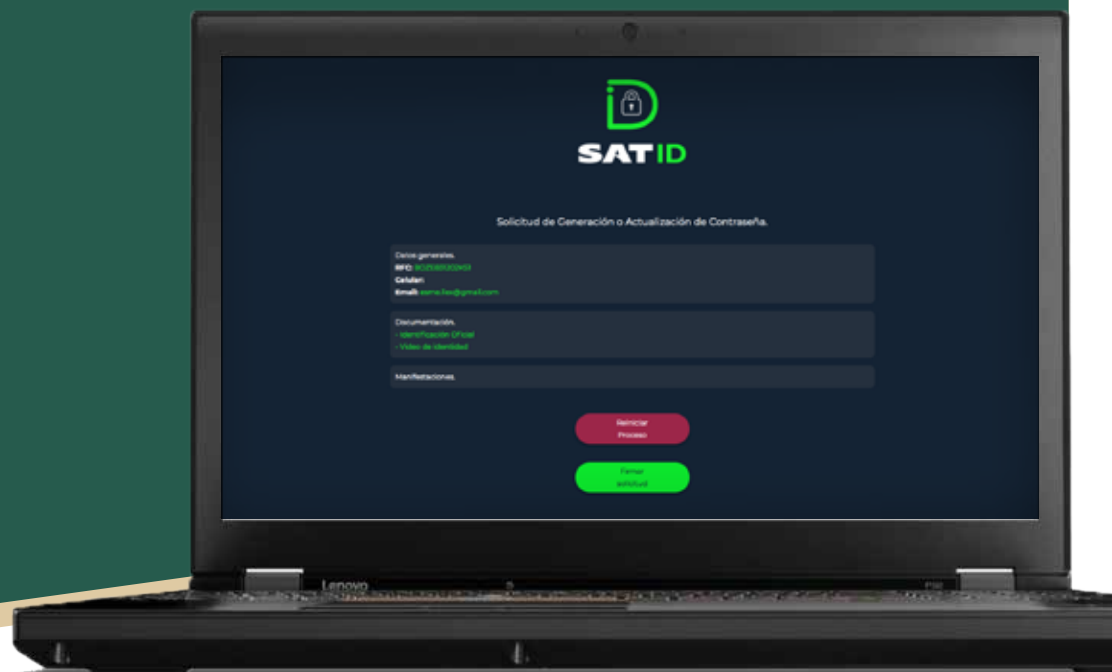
SAT ID

Solicitud de Generación o Actualización de Contraseña.

Datos generales.
RFC: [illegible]
Celular:
Email: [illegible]@gmail.com

Documentación.
- Identificación Oficial
- Video de identidad

Manifestaciones.

Reiniciar Proceso

Firmar solicitud

Lenovo